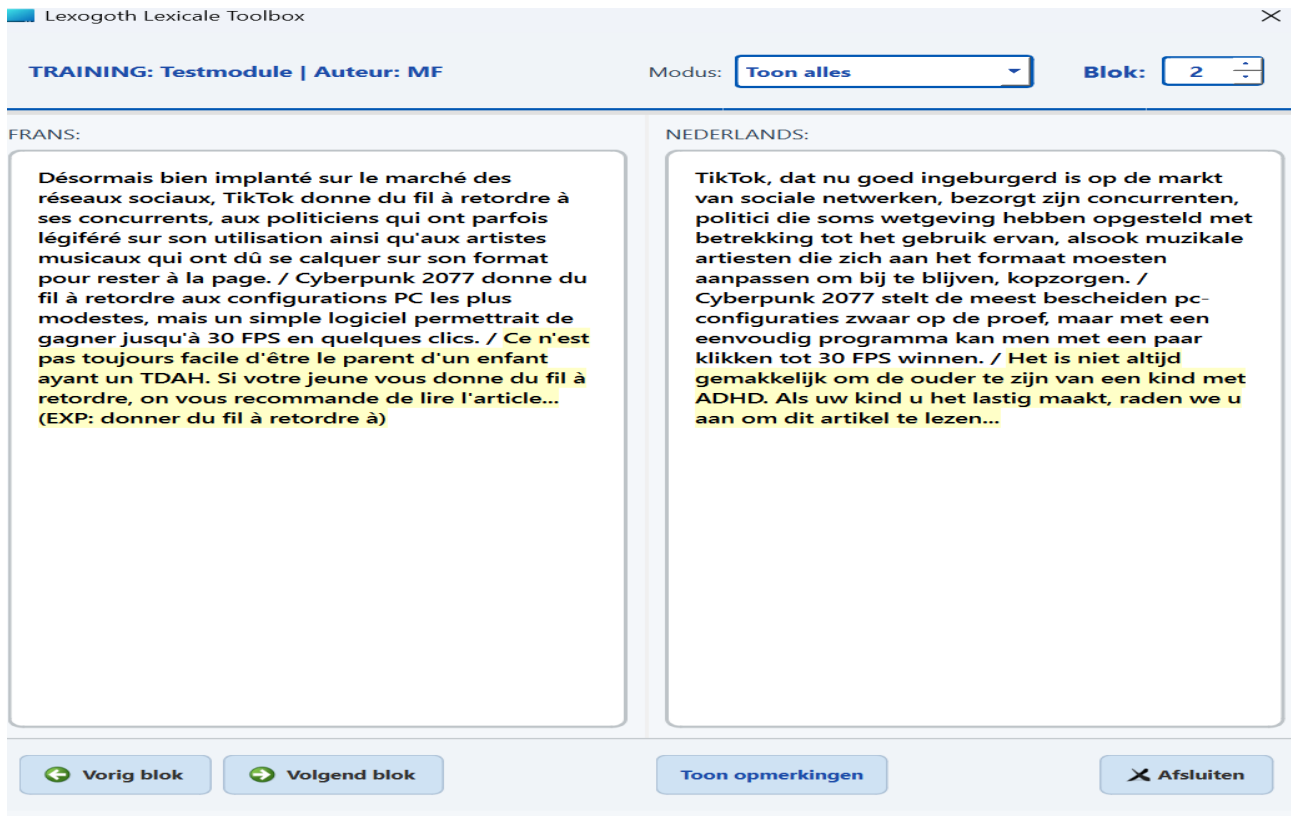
Lexogoth Lexicale Toolbox

TRAINING: Testmodule | Auteur: MF

Modus: Toon alles

Blok: 2

FRANS:

Désormais bien implanté sur le marché des réseaux sociaux, TikTok donne du fil à retordre à ses concurrents, aux politiciens qui ont parfois légiféré sur son utilisation ainsi qu'aux artistes musicaux qui ont dû se calquer sur son format pour rester à la page. / Cyberpunk 2077 donne du fil à retordre aux configurations PC les plus modestes, mais un simple logiciel permettrait de gagner jusqu'à 30 FPS en quelques clics. / Ce n'est pas toujours facile d'être le parent d'un enfant ayant un TDAH. Si votre jeune vous donne du fil à retordre, on vous recommande de lire l'article... (EXP: donner du fil à retordre à)

NEDERLANDS:

TikTok, dat nu goed ingeburgerd is op de markt van sociale netwerken, bezorgt zijn concurrenten, politici die soms wetgeving hebben opgesteld met betrekking tot het gebruik ervan, alsook muzikale artiesten die zich aan het formaat moesten aanpassen om bij te blijven, kopzorgen. / Cyberpunk 2077 stelt de meest bescheiden pc-configuraties zwaar op de proef, maar met een eenvoudig programma kan men met een paar klikken tot 30 FPS winnen. / Het is niet altijd gemakkelijk om de ouder te zijn van een kind met ADHD. Als uw kind u het lastig maakt, raden we u aan om dit artikel te lezen...

Vorig blok

Volgend blok

Toon opmerkingen

Afsluiten